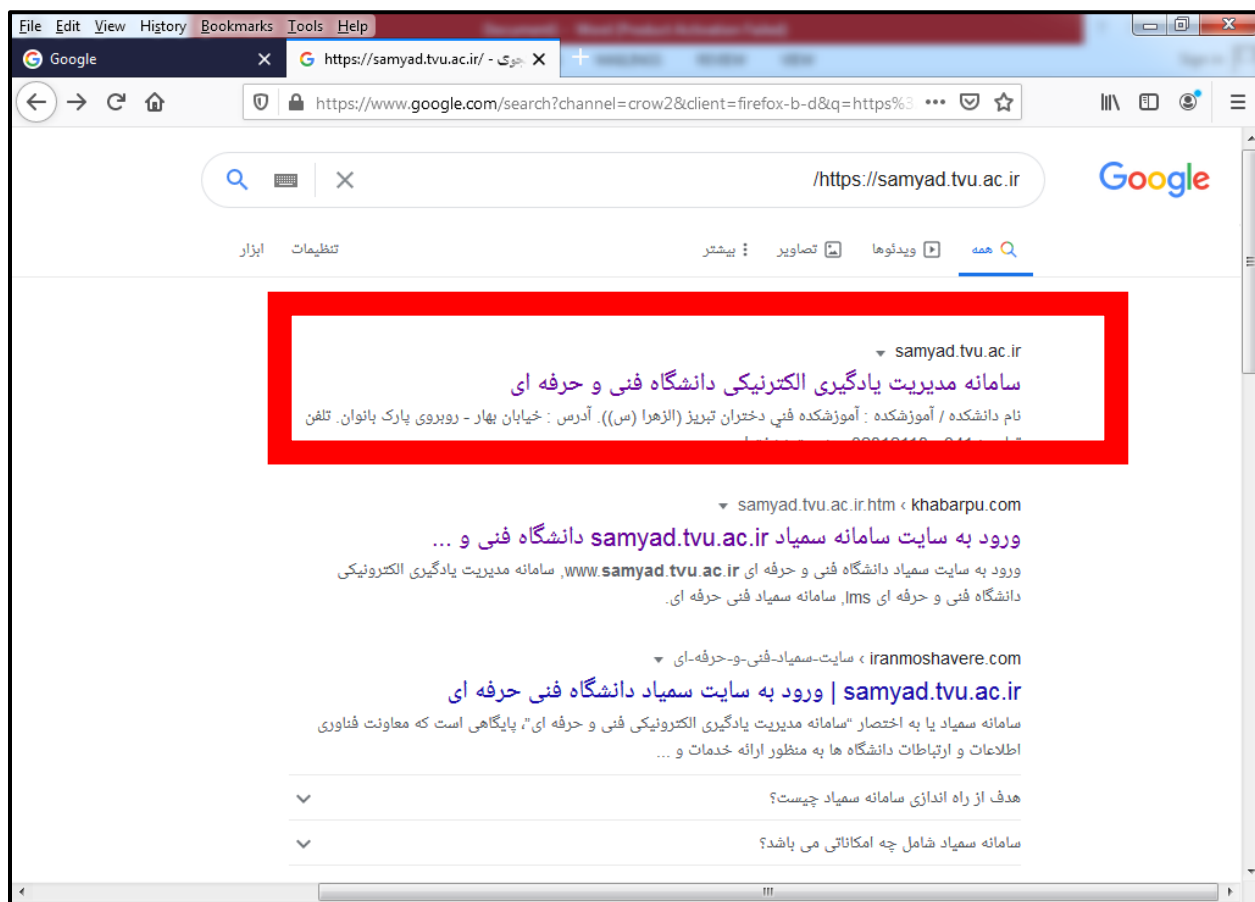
File Edit View History Bookmarks Tools Help

Google

https://samyad.tvu.ac.ir/ - جوی

https://www.google.com/search?channel=crow2&client=firefox-b-d&q=https%3

Google

/https://samyad.tvu.ac.ir

همه ویدئوها تصاویر بیشتر

تنظیمات ابزار

samyad.tvu.ac.ir

سامانه مدیریت یادگیری الکترنیکی دانشگاه فنی و حرفه ای

نام دانشکده / آموزشکده : آموزشکده فني دختران تبريز (الزهرا (س)). آدرس : خیابان بهار - روبروی پارک بانوان. تلفن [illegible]

khabarpu.com › samyad.tvu.ac.ir.htm

ورود به سایت سامانه سمیاد samyad.tvu.ac.ir دانشگاه فنی و ...

ورود به سایت سمیاد دانشگاه فنی و حرفه ای www.samyad.tvu.ac.ir, سامانه مدیریت یادگیری الکترونیکی دانشگاه فنی و حرفه ای lms, سامانه سمیاد فنی حرفه ای.

iranmoshavere.com › سایت-سمیاد-فنی-و-حرفه-ای

samyad.tvu.ac.ir | ورود به سایت سمیاد دانشگاه فنی حرفه ای

سامانه سمیاد یا به اختصار "سامانه مدیریت یادگیری الکترونیکی فنی و حرفه ای"، پایگاهی است که معاونت فناوری اطلاعات و ارتباطات دانشگاه ها به منظور ارائه خدمات و ...

هدف از راه اندازی سامانه سمیاد چیست؟

سامانه سمیاد شامل چه امکاناتی می باشد؟